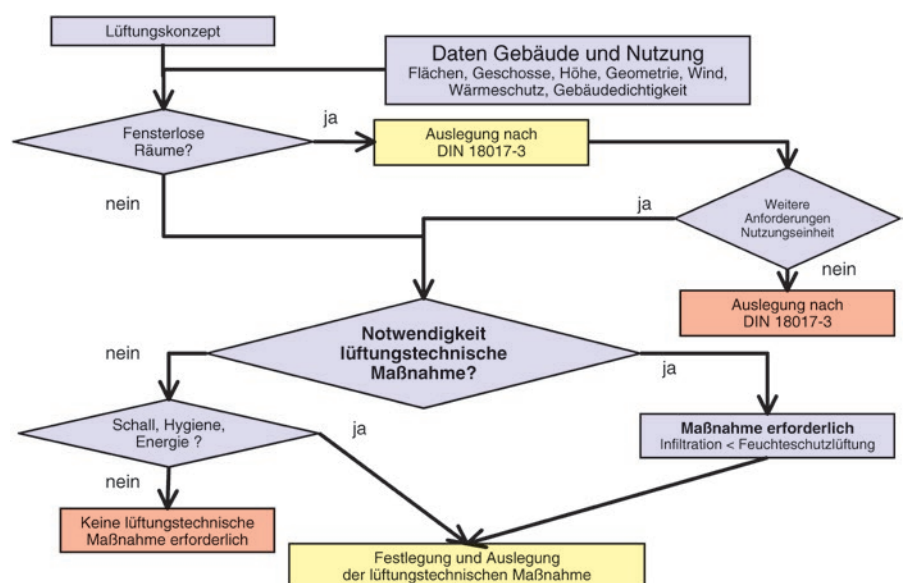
Lüftungskonzept

Daten Gebäude und Nutzung
Flächen, Geschosse, Höhe, Geometrie, Wind, Wärmeschutz, Gebäudedichtigkeit

Fensterlose Räume?

ja

Auslegung nach DIN 18017-3

nein

ja

Weitere Anforderungen Nutzungseinheit

nein

Auslegung nach DIN 18017-3

Notwendigkeit lüftungstechnische Maßnahme?

nein

ja

Schall, Hygiene, Energie ?

ja

Maßnahme erforderlich
Infiltration < Feuchteschutzlüftung

nein

Keine lüftungstechnische Maßnahme erforderlich

Festlegung und Auslegung der lüftungstechnischen Maßnahme